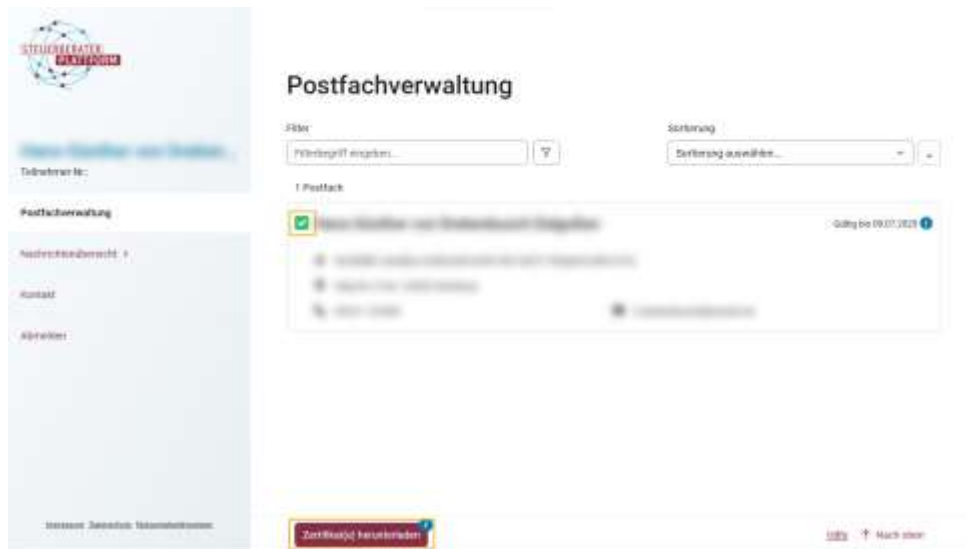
STEUERBERATER PLATTFORM

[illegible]
Teilnehmer-Nr.:

Postfachverwaltung

Nachrichtenübersicht

Kontakt

Abmelden

Impressum Datenschutz Nutzungsbedingungen

Postfachverwaltung

Filter

Filterbegriff eingeben...

Sortierung

Sortierung auswählen...

1 Postfach

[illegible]

Gültig bis 09.07.2025

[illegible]

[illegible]

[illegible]

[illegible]

Zertifikat(e) herunterladen

Hilfe

Nach oben